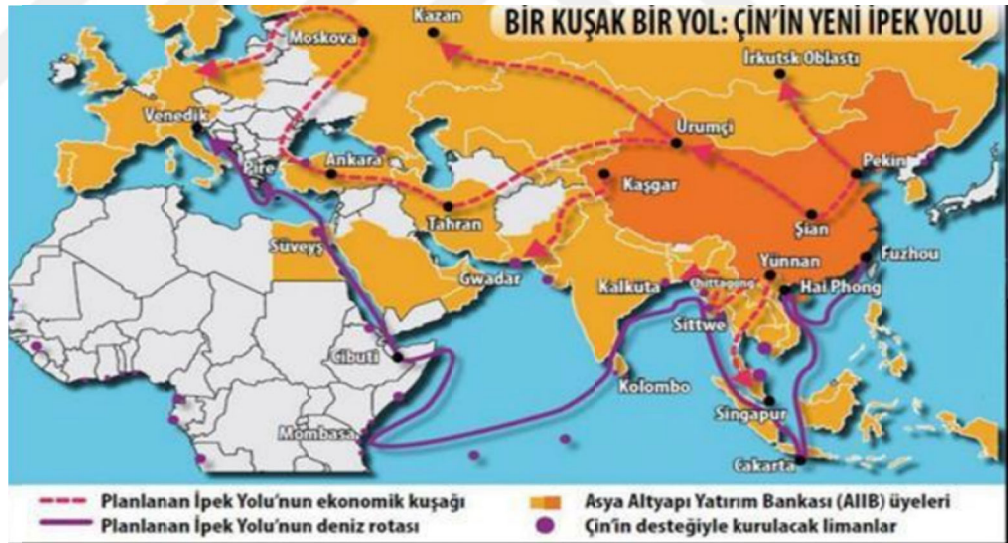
BİR KUŞAK BİR YOL: ÇİN'İN YENİ İPEK YOLU

Moskova
Kazan
İrkutsk Oblastı
Venedik
Pire
Ankara
Urumçi
Pekin
Kaşgar
Tahran
Şian
Süveyş
Gwadar
Yunnan
Fuzhou
Kalkuta
Chittagong
Hai Phong
Sittwe
Cibuti
Kolombo
Singapur
Mombasa
Cakarta

Planlanan İpek Yolu'nun ekonomik kuşağı
Planlanan İpek Yolu'nun deniz rotası
Asya Altyapı Yatırım Bankası (AIIB) üyeleri
Çin'in desteğiyle kurulacak limanlar